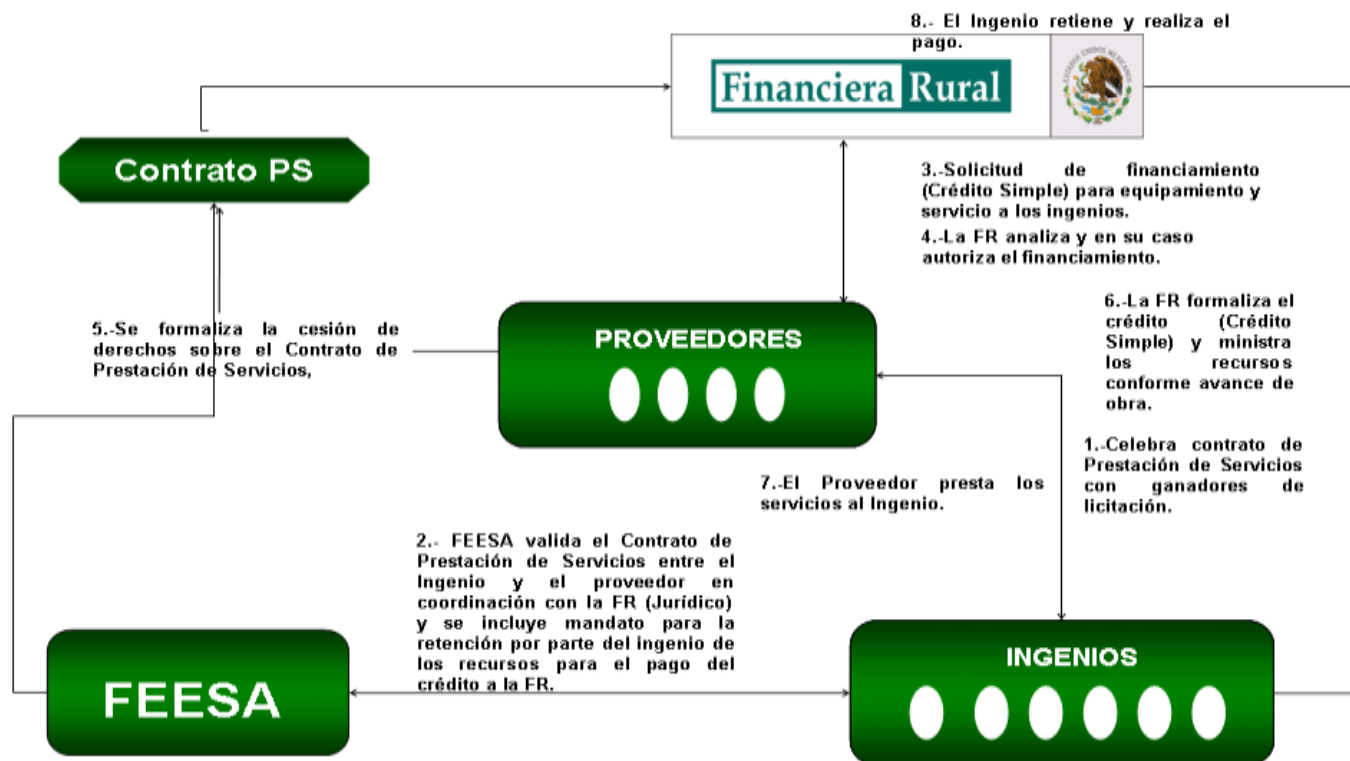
8.- El Ingenio retiene y realiza el pago.

Financiera Rural

ESTADOS UNIDOS MEXICANOS

Contrato PS

3.-Solicitud de financiamiento (Crédito Simple) para equipamiento y servicio a los ingenios.

4.-La FR analiza y en su caso autoriza el financiamiento.

6.-La FR formaliza el crédito (Crédito Simple) y ministra los recursos conforme avance de obra.

5.-Se formaliza la cesión de derechos sobre el Contrato de Prestación de Servicios,

PROVEEDORES

1.-Celebra contrato de Prestación de Servicios con ganadores de licitación.

7.-El Proveedor presta los servicios al Ingenio.

2.- FEESA valida el Contrato de Prestación de Servicios entre el Ingenio y el proveedor en coordinación con la FR (Jurídico) y se incluye mandato para la retención por parte del ingenio de los recursos para el pago del crédito a la FR.

FEESA

INGENIOS